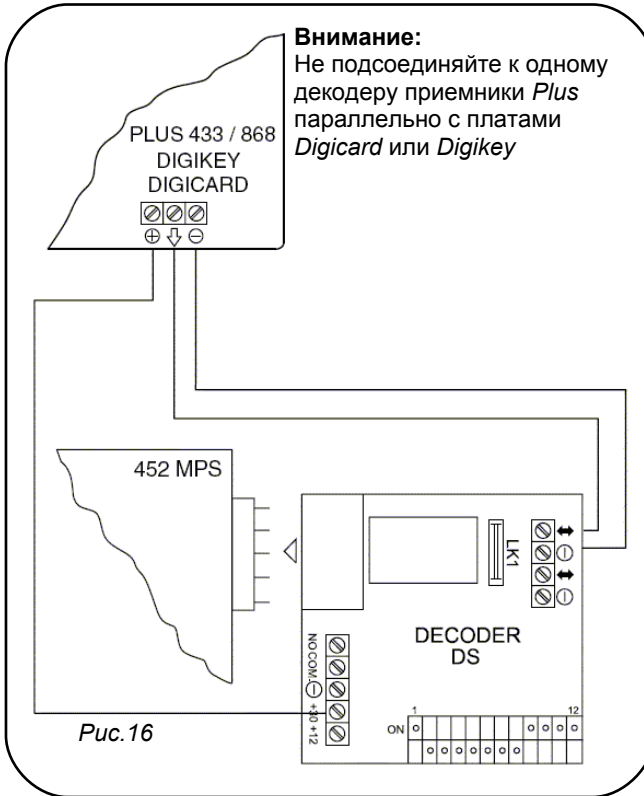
**Внимание:**
Не подсоединяйте к одному декодеру приемники *Plus* параллельно с платами *Digicard* или *Digikey*

PLUS 433 / 868
DIGIKEY
DIGICARD

⊕ ⇩ ⊖

452 MPS

LK1

DECODER
DS

NO
COM
⊖
+30
+12

1
12
ON

*Рис.16*